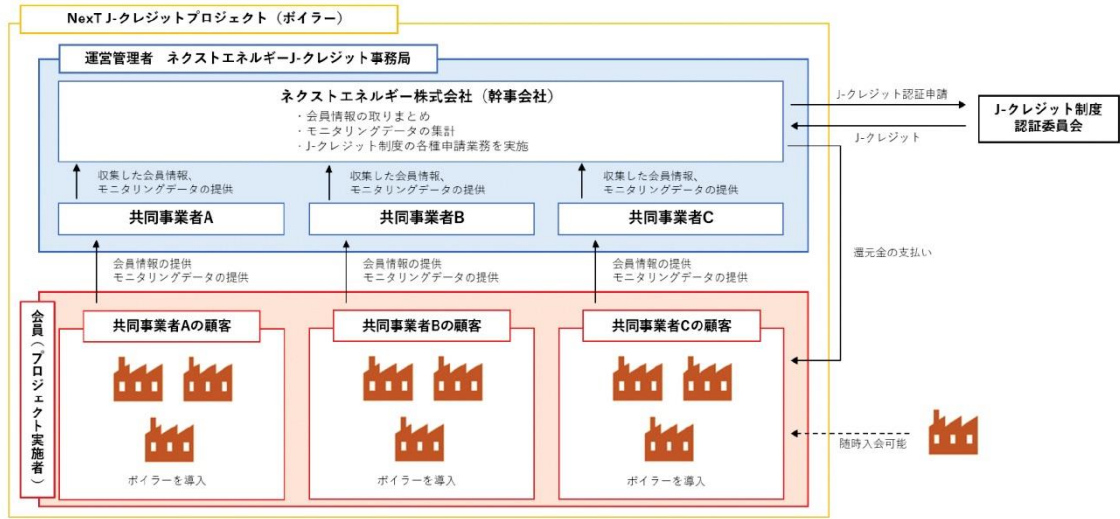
NexT J-クレジットプロジェクト（ボイラー）

運営管理者　ネクストエネルギーJ-クレジット事務局

ネクストエネルギー株式会社（幹事会社）
・会員情報の取りまとめ
・モニタリングデータの集計
・J-クレジット制度の各種申請業務を実施

J-クレジット認証申請

J-クレジット

J-クレジット制度
認証委員会

収集した会員情報、
モニタリングデータの提供

収集した会員情報、
モニタリングデータの提供

収集した会員情報、
モニタリングデータの提供

共同事業者A

共同事業者B

共同事業者C

還元金の支払い

会員情報の提供
モニタリングデータの提供

会員情報の提供
モニタリングデータの提供

会員情報の提供
モニタリングデータの提供

会員（プロジェクト実施者）

共同事業者Aの顧客

ボイラーを導入

共同事業者Bの顧客

ボイラーを導入

共同事業者Cの顧客

ボイラーを導入

随時入会可能